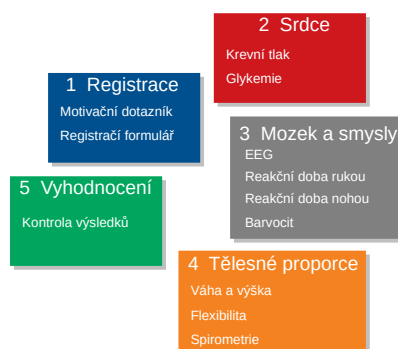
2 Srdce
Krevní tlak
Glykemie

1 Registrace
Motivační dotazník
Registračí formulář

3 Mozek a smysly
EEG
Reakční doba rukou
Reakční doba nohou
Barvocit

5 Vyhodnocení
Kontrola výsledků

4 Tělesné proporce
Váha a výška
Flexibilita
Spirometrie